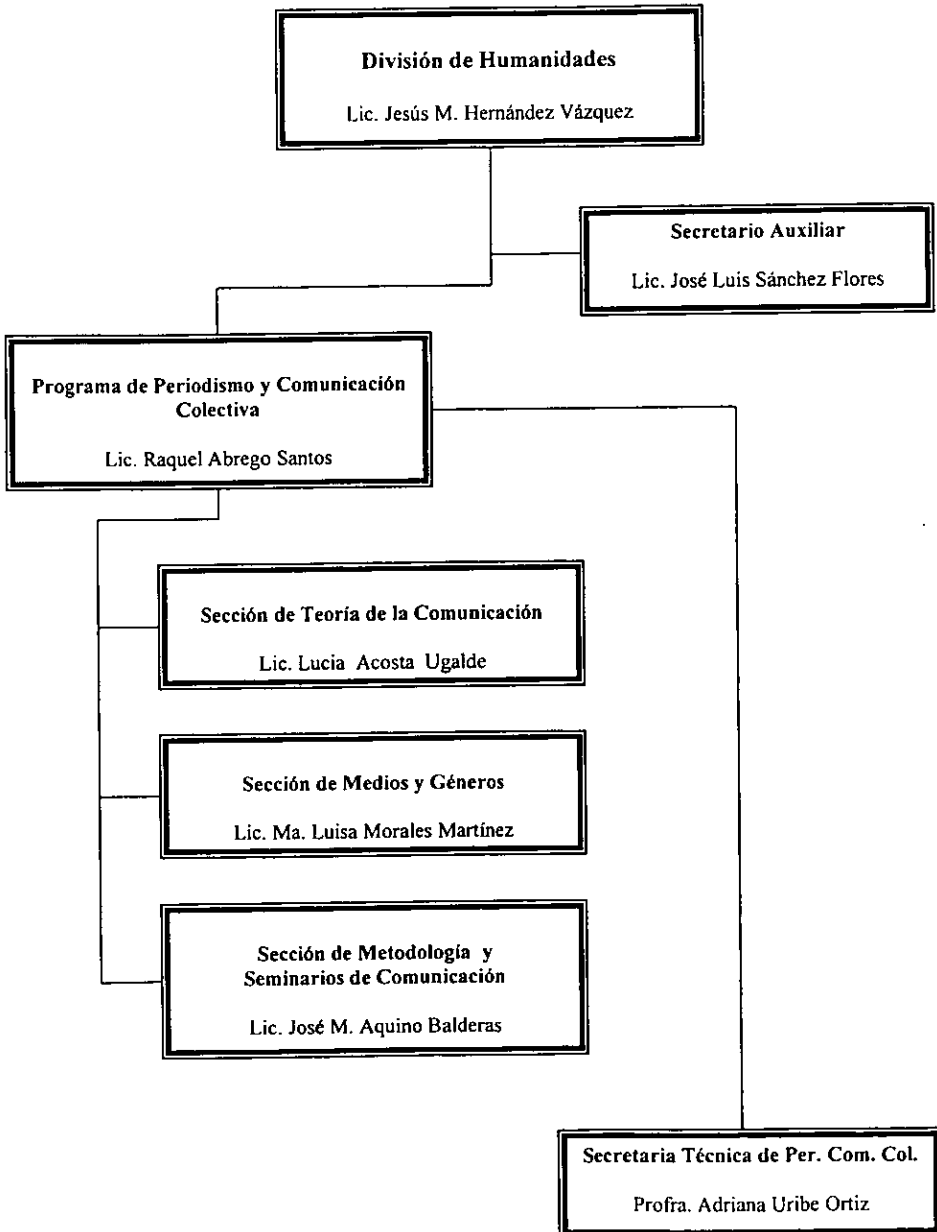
División de Humanidades

Lic. Jesús M. Hernández Vázquez

Secretario Auxiliar

Lic. José Luis Sánchez Flores

Programa de Periodismo y Comunicación Colectiva

Lic. Raquel Abrego Santos

Sección de Teoría de la Comunicación

Lic. Lucia Acosta Ugalde

Sección de Medios y Géneros

Lic. Ma. Luisa Morales Martínez

Sección de Metodología y Seminarios de Comunicación

Lic. José M. Aquino Balderas

Secretaria Técnica de Per. Com. Col.

Profra. Adriana Uribe Ortiz